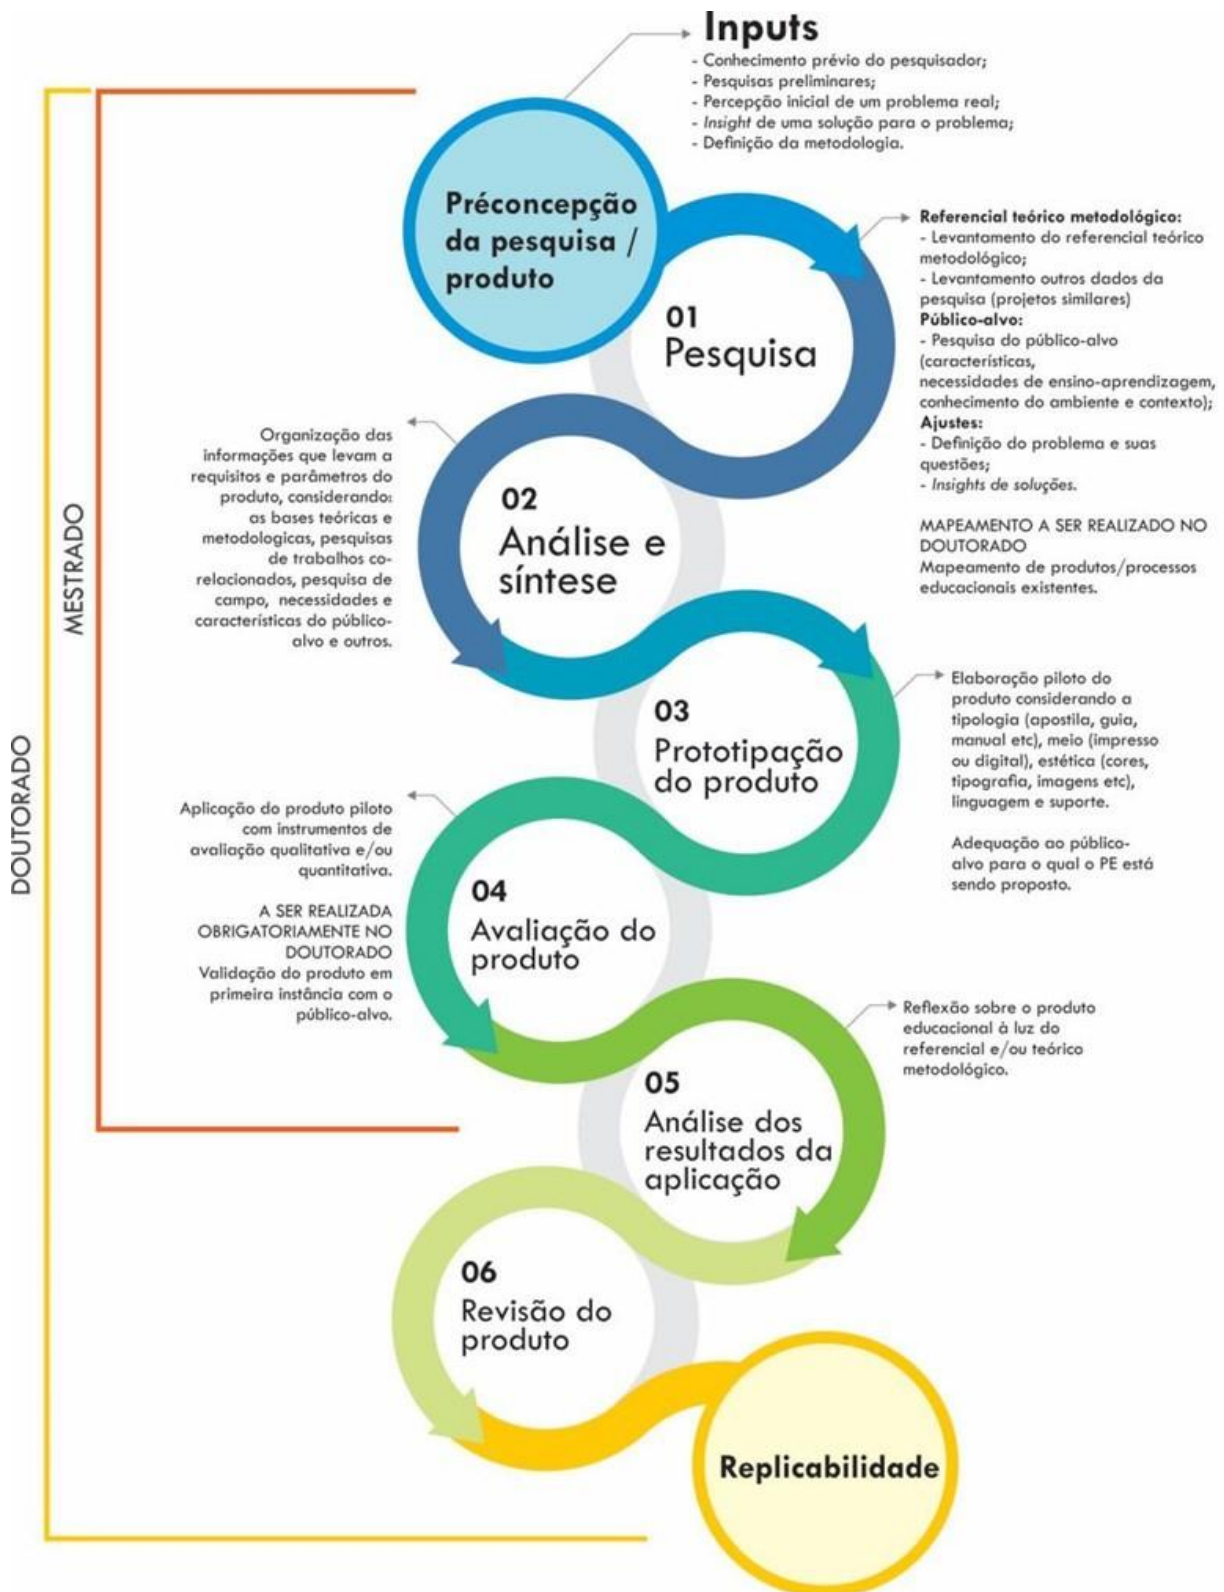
Inputs
- Conhecimento prévio do pesquisador;
- Pesquisas preliminares;
- Percepção inicial de um problema real;
- Insight de uma solução para o problema;
- Definição da metodologia.

Préconcepção da pesquisa / produto

Referencial teórico metodológico:
- Levantamento do referencial teórico metodológico;
- Levantamento outros dados da pesquisa (projetos similares)
Público-alvo:
- Pesquisa do público-alvo (características, necessidades de ensino-aprendizagem, conhecimento do ambiente e contexto);
Ajustes:
- Definição do problema e suas questões;
- Insights de soluções.

MAPEAMENTO A SER REALIZADO NO DOUTORADO
Mapeamento de produtos/processos educacionais existentes.

01
Pesquisa

Organização das informações que levam a requisitos e parâmetros do produto, considerando: as bases teóricas e metodologicas, pesquisas de trabalhos co-relacionados, pesquisa de campo, necessidades e características do público-alvo e outros.

02
Análise e síntese

03
Prototipação do produto

Elaboração piloto do produto considerando a tipologia (apostila, guia, manual etc), meio (impresso ou digital), estética (cores, tipografia, imagens etc), linguagem e suporte.

Adequação ao público-alvo para o qual o PE está sendo proposto.

Aplicação do produto piloto com instrumentos de avaliação qualitativa e/ou quantitativa.

A SER REALIZADA OBRIGATORIAMENTE NO DOUTORADO
Validação do produto em primeira instância com o público-alvo.

04
Avaliação do produto

Reflexão sobre o produto educacional à luz do referencial e/ou teórico metodológico.

05
Análise dos resultados da aplicação

06
Revisão do produto

Replicabilidade

MESTRADO

DOUTORADO